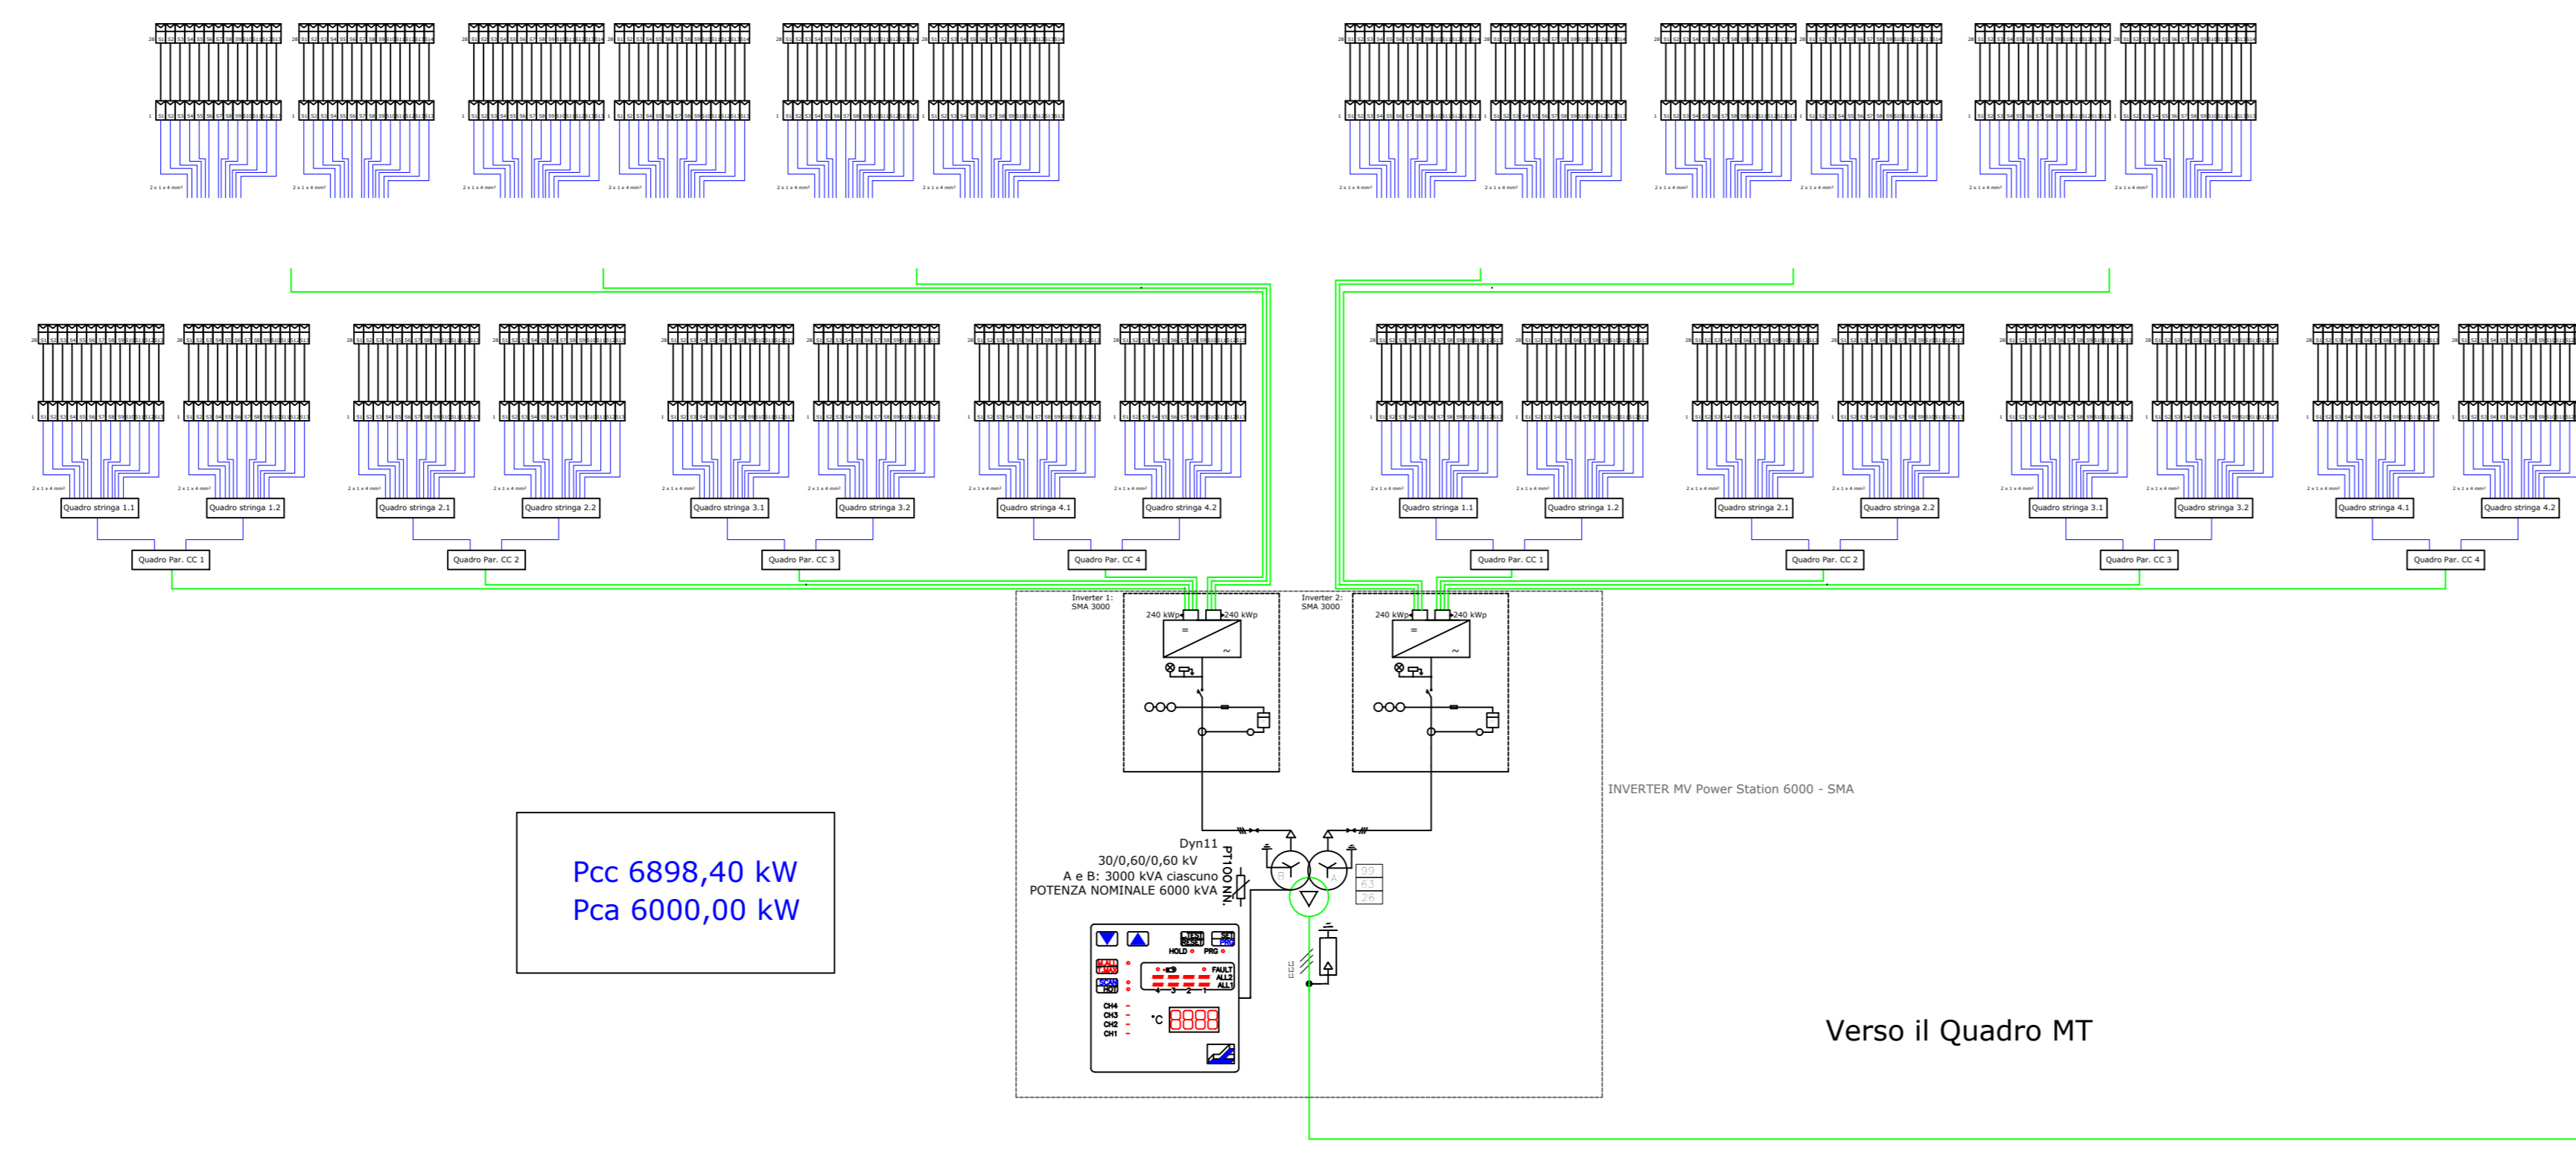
Quadro stringa 1.1
Quadro stringa 1.2
Quadro stringa 2.1
Quadro stringa 2.2
Quadro stringa 3.1
Quadro stringa 3.2
Quadro stringa 4.1
Quadro stringa 4.2
Quadro Par. CC 1
Quadro Par. CC 2
Quadro Par. CC 3
Quadro Par. CC 4

Quadro stringa 1.1
Quadro stringa 1.2
Quadro stringa 2.1
Quadro stringa 2.2
Quadro stringa 3.1
Quadro stringa 3.2
Quadro stringa 4.1
Quadro stringa 4.2
Quadro Par. CC 1
Quadro Par. CC 2
Quadro Par. CC 3
Quadro Par. CC 4

Inverter 1: SMA 3000
240 kWp
240 kWp
Inverter 2: SMA 3000
240 kWp
240 kWp

INVERTER MV Power Station 6000 - SMA

Pcc 6898,40 kW
Pca 6000,00 kW

Dyn11
30/0,60/0,60 kV
A e B: 3000 kVA ciascuno
POTENZA NOMINALE 6000 kVA
PT100 N.3

B
A
99
63
26

TEST RESET
SET PRG
HOLD
PRG
FAULT
ALL2
ALL1
CH4
CH3
CH2
CH1
°C

Verso il Quadro MT